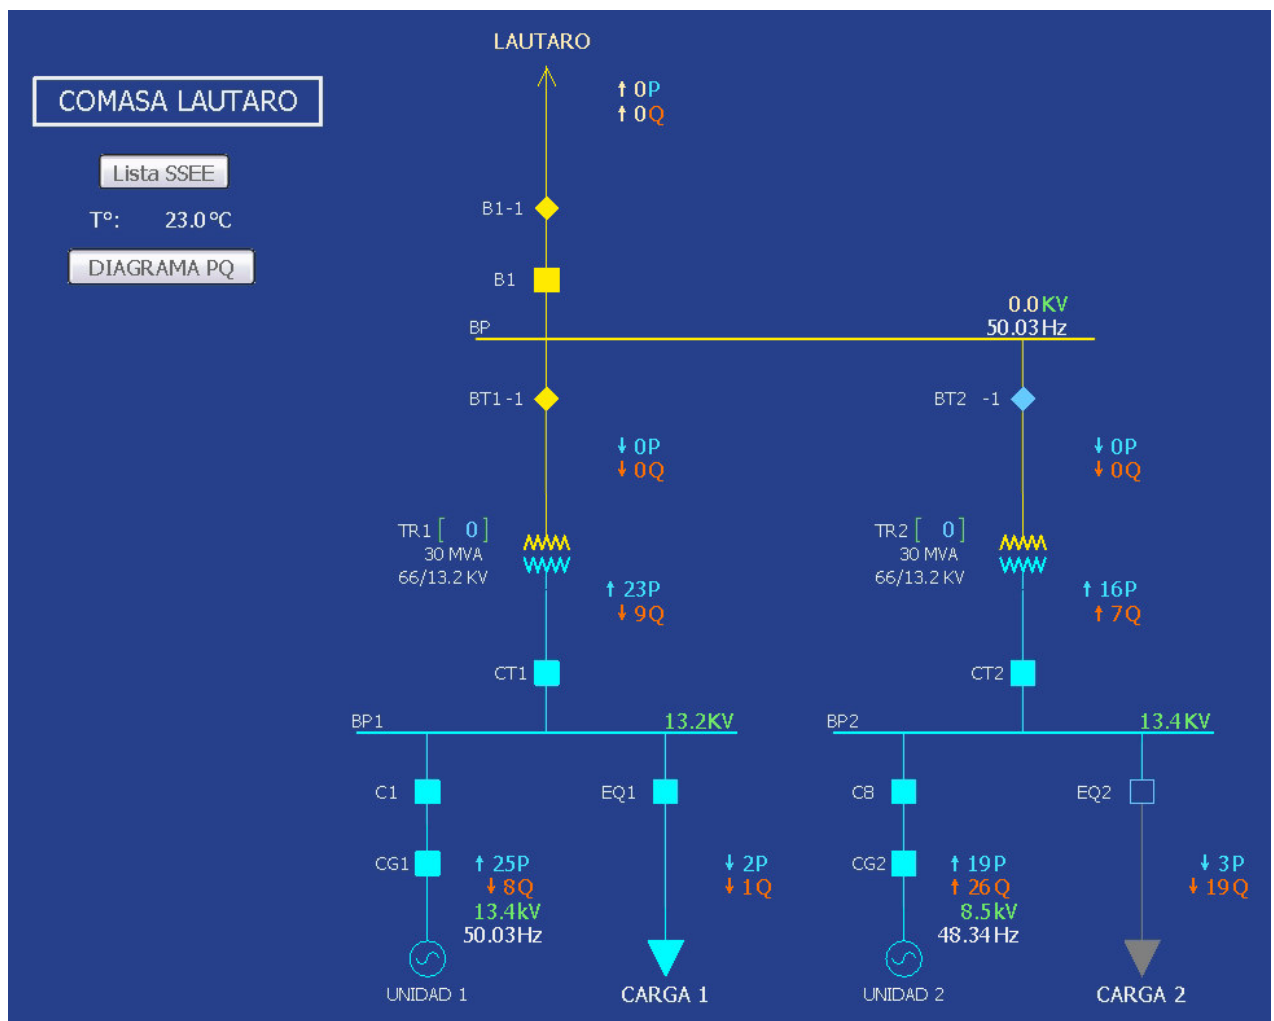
COMASA LAUTARO

Lista SSEE

T°: 23.0 °C

DIAGRAMA PQ

LAUTARO

↑ 0P
↑ 0Q

B1-1

B1

BP

0.0 KV
50.03 Hz

BT1 -1

BT2 -1

↓ 0P
↓ 0Q

↓ 0P
↓ 0Q

TR1 [ 0 ]
30 MVA
66/13.2 KV

TR2 [ 0 ]
30 MVA
66/13.2 KV

↑ 23P
↓ 9Q

↑ 16P
↑ 7Q

CT1

CT2

BP1

13.2KV

BP2

13.4KV

C1

EQ1

C8

EQ2

CG1

↑ 25P
↓ 8Q
13.4kV
50.03Hz

↓ 2P
↓ 1Q

CG2

↑ 19P
↑ 26 Q
8.5kV
48.34 Hz

↓ 3P
↓ 19 Q

UNIDAD 1

CARGA 1

UNIDAD 2

CARGA 2